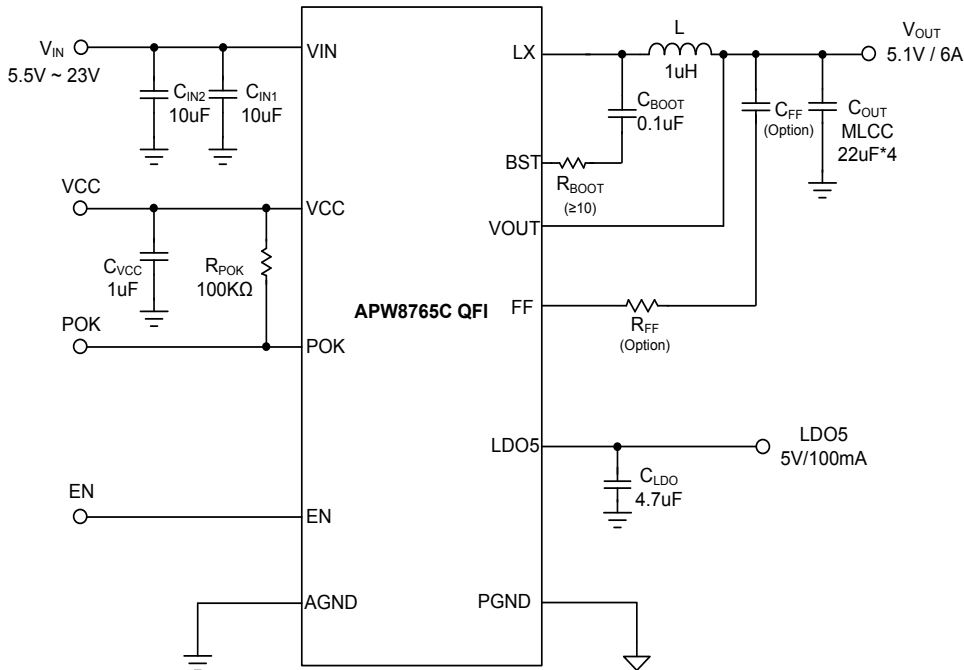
$V_{IN}$
5.5V ~ 23V
VIN
$C_{IN2}$
10uF
$C_{IN1}$
10uF
LX
L
1uH
$V_{OUT}$
5.1V / 6A
$C_{BOOT}$
0.1uF
$C_{FF}$
(Option)
$C_{OUT}$
MLCC
22uF*4
BST
$R_{BOOT}$
(≥10)
VCC
VCC
$C_{VCC}$
1uF
$R_{POK}$
100KΩ
VOUT
APW8765C QFI
FF
$R_{FF}$
(Option)
POK
POK
LDO5
LDO5
5V/100mA
$C_{LDO}$
4.7uF
EN
EN
AGND
PGND